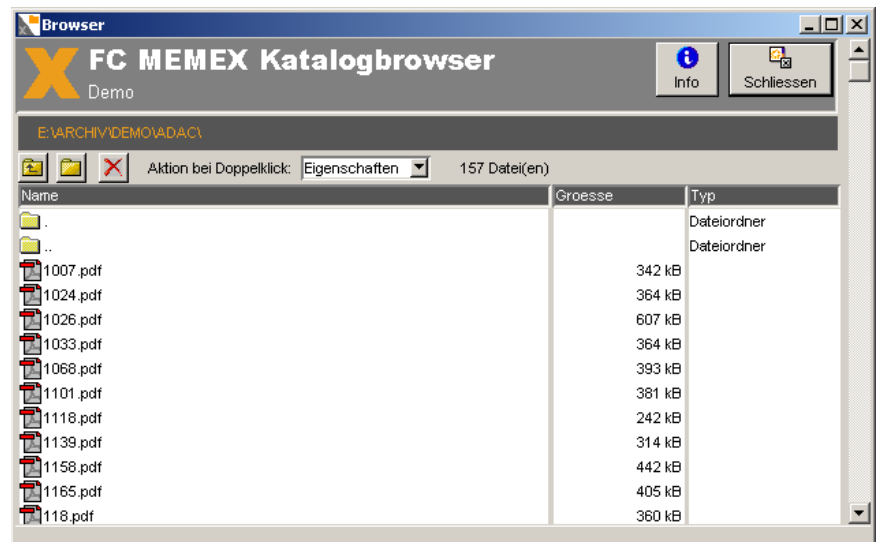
Browser

FC MEMEX Katalogbrowser
Demo

Info | Schliessen

E:\ARCHIV\DEMO\ADAC\

Aktion bei Doppelklick: Eigenschaften 157 Datei(en)

| Name | Groesse | Typ |
|---|---|---|
| . | | Dateiordner |
| .. | | Dateiordner |
| 1007.pdf | 342 kB | |
| 1024.pdf | 364 kB | |
| 1026.pdf | 607 kB | |
| 1033.pdf | 364 kB | |
| 1068.pdf | 393 kB | |
| 1101.pdf | 381 kB | |
| 1118.pdf | 242 kB | |
| 1139.pdf | 314 kB | |
| 1158.pdf | 442 kB | |
| 1165.pdf | 405 kB | |
| 118.pdf | 360 kB | |